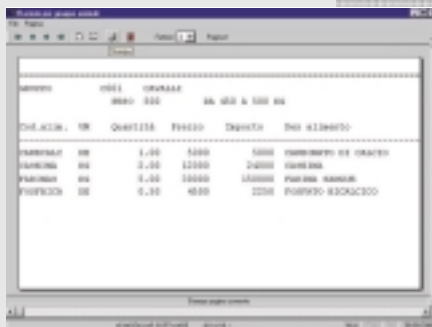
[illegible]
File Pagina
Pagina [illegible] Pagine
Stampa

ARMENTO C001 CAVALLI
PESO 500 DA 450 A 500 KG

Cod.alim. UM Quantità Prezzo Importo Des alimento

CARBCALC KG 1.00 5000 5000 CARBONATO DI CALCIO
CRUSCA KG 2.00 12000 24000 CRUSCA
FARINA KG 5.00 30000 150000 FARINA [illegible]
FOSFBIC KG 0.50 4500 2250 FOSFATO BICALCICO

Stampa pagina corrente
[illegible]